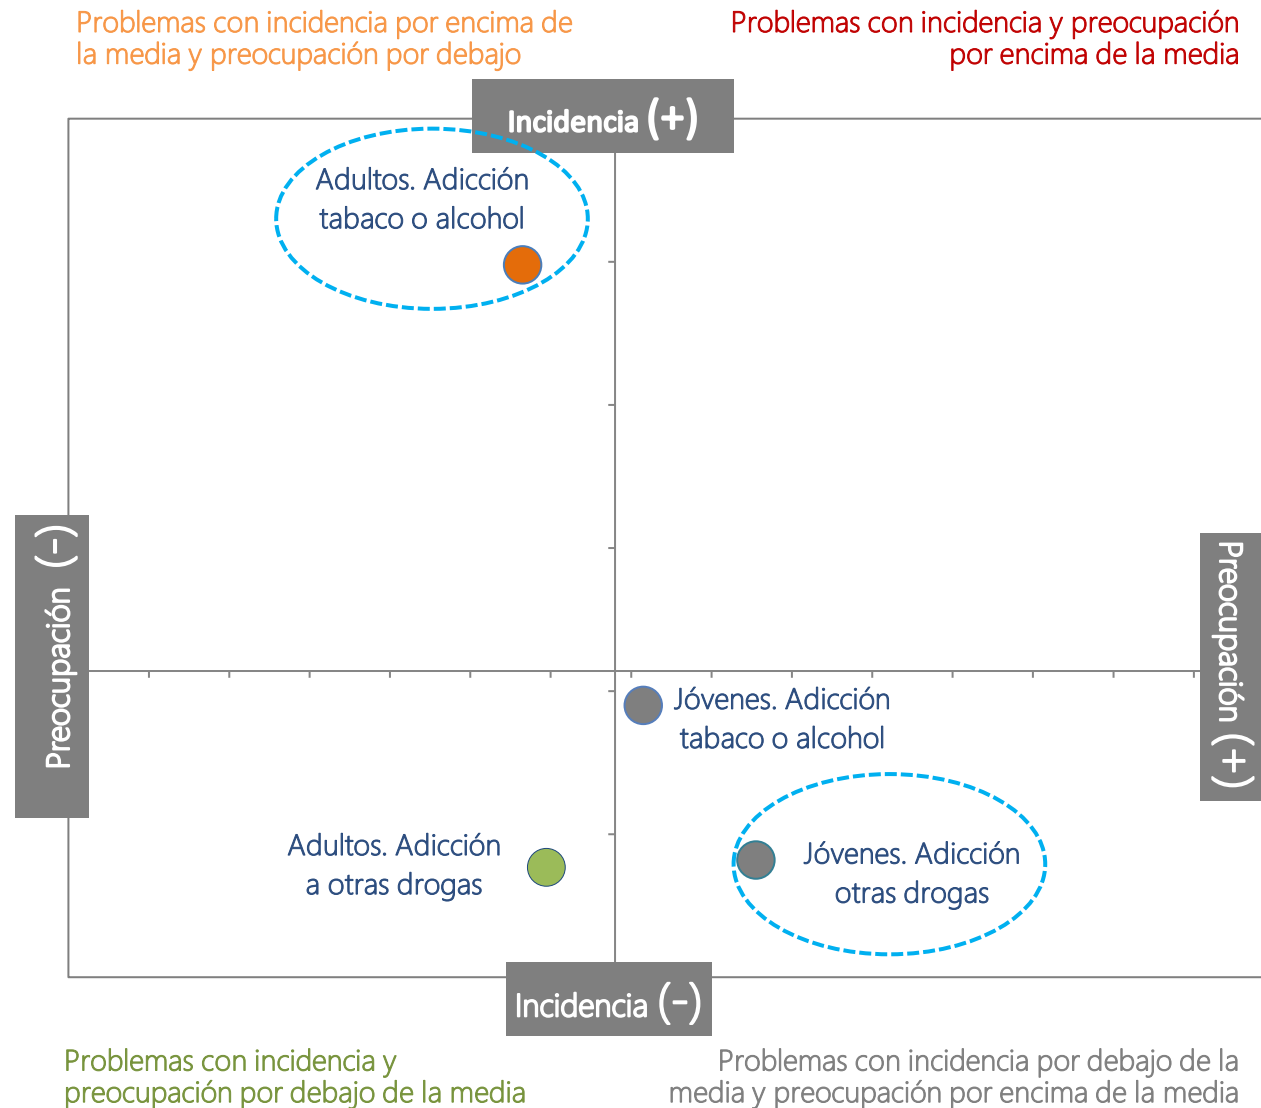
Problemas con incidencia por encima de la media y preocupación por debajo

Problemas con incidencia y preocupación por encima de la media

Incidencia (+)

Adultos. Adicción tabaco o alcohol

Preocupación (–)

Preocupación (+)

Jóvenes. Adicción tabaco o alcohol

Adultos. Adicción a otras drogas

Jóvenes. Adicción otras drogas

Incidencia (–)

Problemas con incidencia y preocupación por debajo de la media

Problemas con incidencia por debajo de la media y preocupación por encima de la media